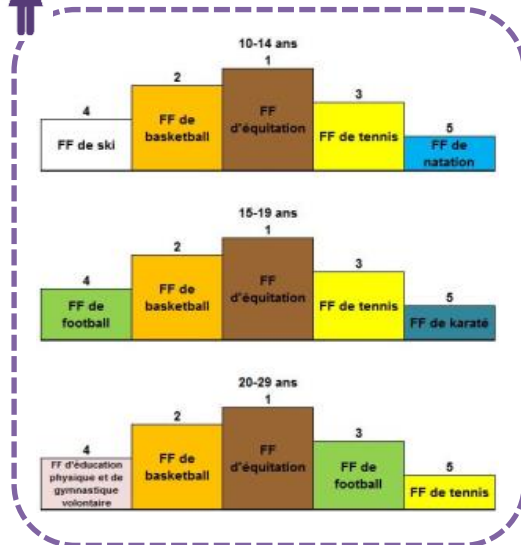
10-14 ans

4
FF de ski

2
FF de basketball

1
FF d'équitation

3
FF de tennis

5
FF de natation

15-19 ans

4
FF de football

2
FF de basketball

1
FF d'équitation

3
FF de tennis

5
FF de karaté

20-29 ans

4
FF d'éducation physique et de gymnastique volontaire

2
FF de basketball

1
FF d'équitation

3
FF de football

5
FF de tennis